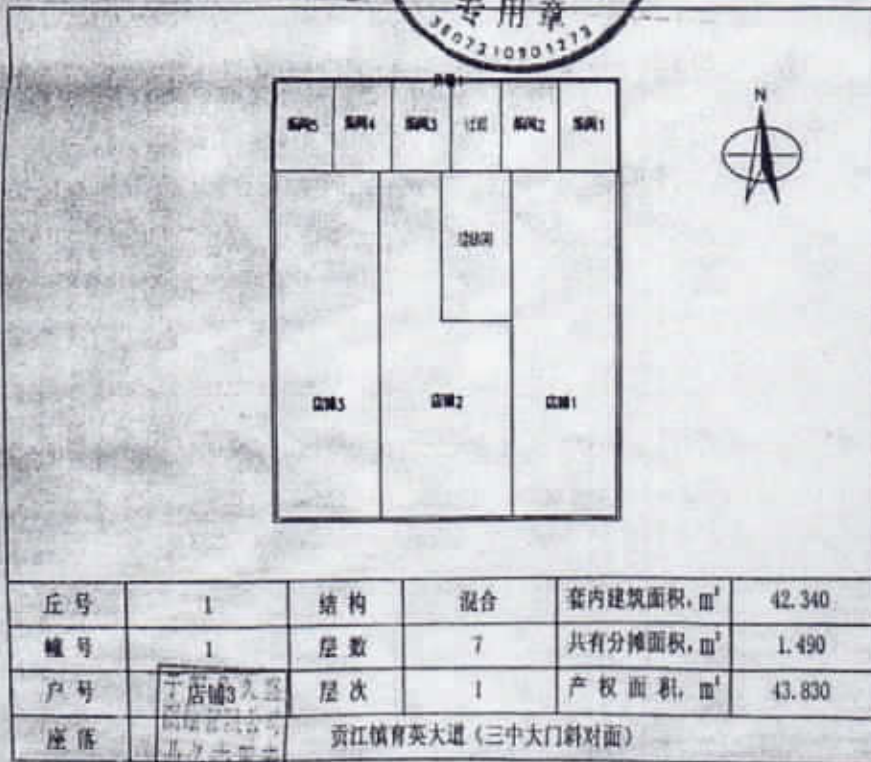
专用章
36073109012
N
楼梯1
车库5 车库4 车库3 过道 车库2 车库1
楼梯间
店铺3 店铺2 店铺1

| 丘号 | 1 | 结构 | 混合 | 套内建筑面积, m² | 42.340 |
|---|---|---|---|---|---|
| 幢号 | 1 | 层数 | 7 | 共有分摊面积, m² | 1.490 |
| 户号 | 店铺3 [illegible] | 层次 | 1 | 产权面积, m² | 43.830 |
| 座落 | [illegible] | 贡江镇育英大道（三中大门斜对面） | | | |